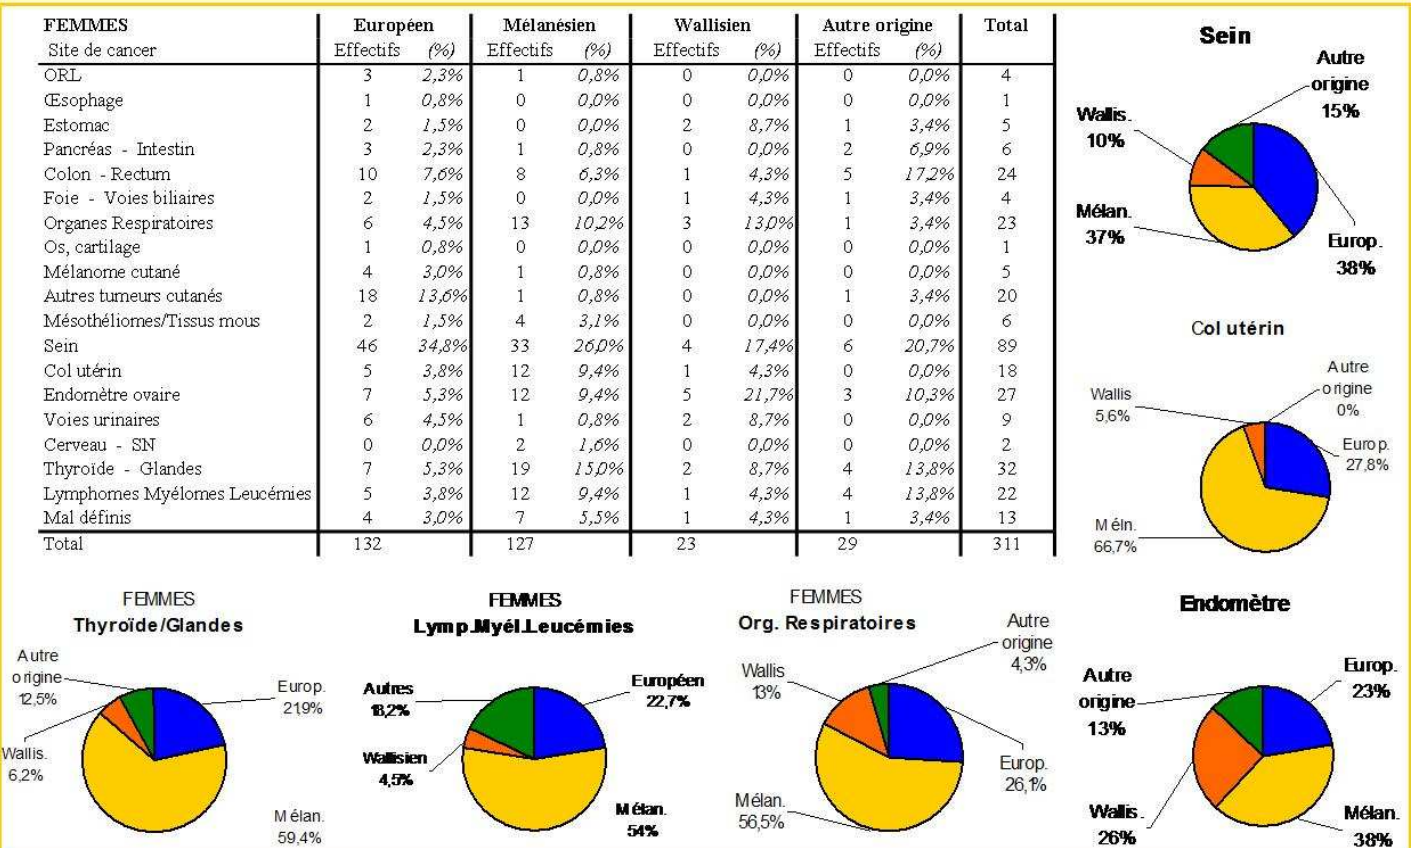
| FEMMES | Européen | | Mélanésien | | Wallisien | | Autre origine | | Total |
|---|---|---|---|---|---|---|---|---|---|
| Site de cancer | Effectifs | (%) | Effectifs | (%) | Effectifs | (%) | Effectifs | (%) | |
| ORL | 3 | 2,3% | 1 | 0,8% | 0 | 0,0% | 0 | 0,0% | 4 |
| Œsophage | 1 | 0,8% | 0 | 0,0% | 0 | 0,0% | 0 | 0,0% | 1 |
| Estomac | 2 | 1,5% | 0 | 0,0% | 2 | 8,7% | 1 | 3,4% | 5 |
| Pancréas - Intestin | 3 | 2,3% | 1 | 0,8% | 0 | 0,0% | 2 | 6,9% | 6 |
| Colon - Rectum | 10 | 7,6% | 8 | 6,3% | 1 | 4,3% | 5 | 17,2% | 24 |
| Foie - Voies biliaires | 2 | 1,5% | 0 | 0,0% | 1 | 4,3% | 1 | 3,4% | 4 |
| Organes Respiratoires | 6 | 4,5% | 13 | 10,2% | 3 | 13,0% | 1 | 3,4% | 23 |
| Os, cartilage | 1 | 0,8% | 0 | 0,0% | 0 | 0,0% | 0 | 0,0% | 1 |
| Mélanome cutané | 4 | 3,0% | 1 | 0,8% | 0 | 0,0% | 0 | 0,0% | 5 |
| Autres tumeurs cutanés | 18 | 13,6% | 1 | 0,8% | 0 | 0,0% | 1 | 3,4% | 20 |
| Mésothéliomes/Tissus mous | 2 | 1,5% | 4 | 3,1% | 0 | 0,0% | 0 | 0,0% | 6 |
| Sein | 46 | 34,8% | 33 | 26,0% | 4 | 17,4% | 6 | 20,7% | 89 |
| Col utérin | 5 | 3,8% | 12 | 9,4% | 1 | 4,3% | 0 | 0,0% | 18 |
| Endomètre ovaire | 7 | 5,3% | 12 | 9,4% | 5 | 21,7% | 3 | 10,3% | 27 |
| Voies urinaires | 6 | 4,5% | 1 | 0,8% | 2 | 8,7% | 0 | 0,0% | 9 |
| Cerveau - SN | 0 | 0,0% | 2 | 1,6% | 0 | 0,0% | 0 | 0,0% | 2 |
| Thyroïde - Glandes | 7 | 5,3% | 19 | 15,0% | 2 | 8,7% | 4 | 13,8% | 32 |
| Lymphomes Myélomes Leucémies | 5 | 3,8% | 12 | 9,4% | 1 | 4,3% | 4 | 13,8% | 22 |
| Mal définis | 4 | 3,0% | 7 | 5,5% | 1 | 4,3% | 1 | 3,4% | 13 |
| Total | 132 | | 127 | | 23 | | 29 | | 311 |

Sein
Autre origine 15%
Wallis. 10%
Mélan. 37%
Europ. 38%

Col utérin
Autre origine 0%
Wallis 5,6%
Europ. 27,8%
Méln. 66,7%

FEMMES
Thyroïde/Glandes
Autre origine 12,5%
Europ. 21,9%
Wallis. 6,2%
Mélan. 59,4%

FEMMES
Lymp.Myél.Leucémies
Autres 18,2%
Européen 22,7%
Wallisien 4,5%
Mélan. 54%

FEMMES
Org. Respiratoires
Autre origine 4,3%
Wallis 13%
Europ. 26,1%
Mélan. 56,5%

Endomètre
Autre origine 13%
Europ. 23%
Wallis. 26%
Mélan. 38%